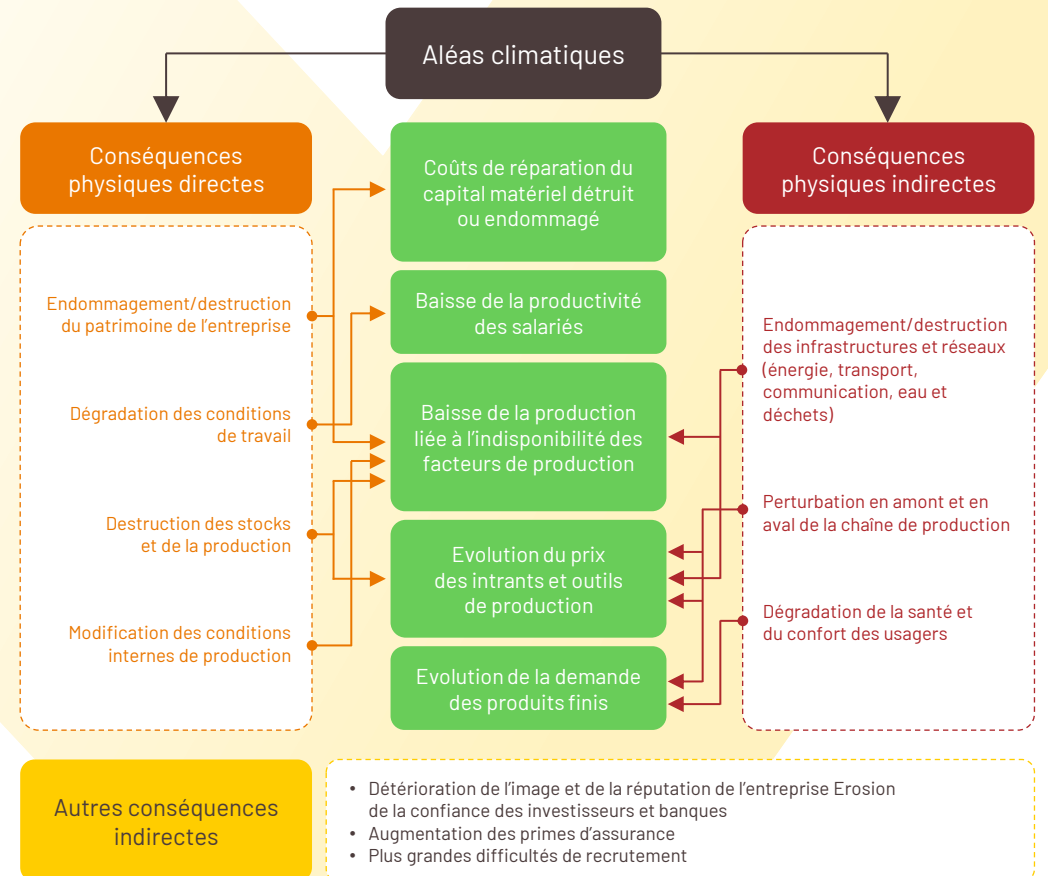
Aléas climatiques

Conséquences physiques directes

Endommagement/destruction du patrimoine de l'entreprise

Dégradation des conditions de travail

Destruction des stocks et de la production

Modification des conditions internes de production

Coûts de réparation du capital matériel détruit ou endommagé

Baisse de la productivité des salariés

Baisse de la production liée à l'indisponibilité des facteurs de production

Evolution du prix des intrants et outils de production

Evolution de la demande des produits finis

Conséquences physiques indirectes

Endommagement/destruction des infrastructures et réseaux (énergie, transport, communication, eau et déchets)

Perturbation en amont et en aval de la chaîne de production

Dégradation de la santé et du confort des usagers

Autres conséquences indirectes

• Détérioration de l'image et de la réputation de l'entreprise Erosion de la confiance des investisseurs et banques
• Augmentation des primes d'assurance
• Plus grandes difficultés de recrutement